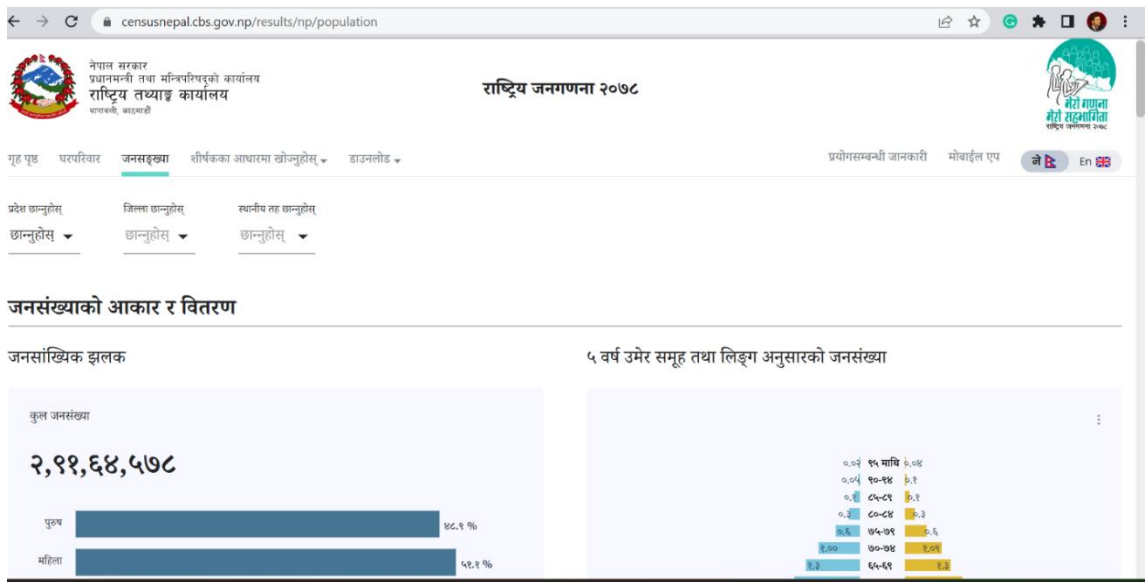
censusnepal.cbs.gov.np/results/np/population

नेपाल सरकार
प्रधानमन्त्री तथा मन्त्रिपरिषद्को कार्यालय
राष्ट्रिय तथ्याङ्क कार्यालय
थापाथली, काठमाडौं

राष्ट्रिय जनगणना २०७८

मेरो गणना मेरो सहभागिता
राष्ट्रिय जनगणना २०७८

गृह पृष्ठ घरपरिवार जनसङ्ख्या शीर्षकका आधारमा खोज्नुहोस् डाउनलोड

प्रयोगसम्बन्धी जानकारी मोबाईल एप ने En

प्रदेश छान्नुहोस्
छान्नुहोस्

जिल्ला छान्नुहोस्
छान्नुहोस्

स्थानीय तह छान्नुहोस्
छान्नुहोस्

जनसंख्याको आकार र वितरण

जनसांख्यिक झलक

कुल जनसंख्या

२,९१,६४,५७८

पुरुष ४८.९ %

महिला ५१.१ %

५ वर्ष उमेर समूह तथा लिङ्ग अनुसारको जनसंख्या

०.०२ ९५ माथि ०.०४
०.०५ ९०-९४ ०.१
०.१ ८५-८९ ०.१
०.३ ८०-८४ ०.३
०.६ ७५-७९ ०.६
१.०० ७०-७४ १.०९
१.३ ६५-६९ १.३